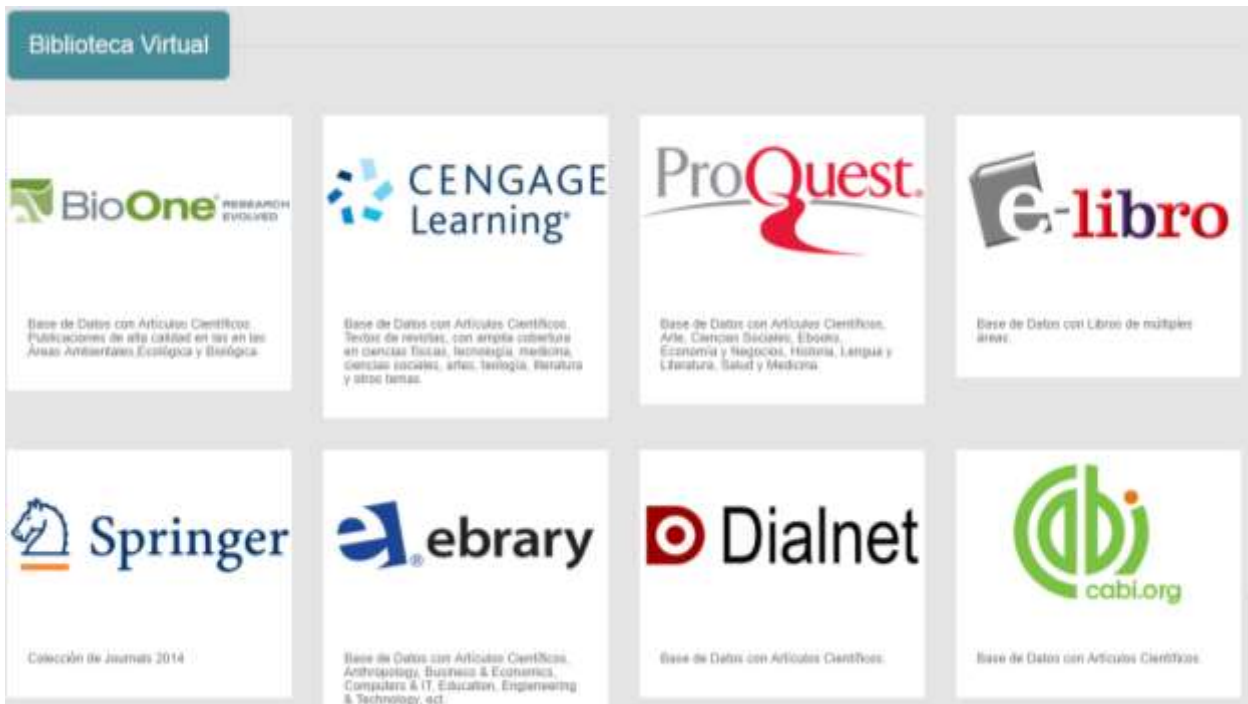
Biblioteca Virtual

BioOne RESEARCH EVOLVED

Base de Datos con Artículos Científicos. Publicaciones de alta calidad en las en las Áreas Ambientales,Ecológica y Biológica

CENGAGE Learning

Base de Datos con Artículos Científicos. Textos de revistas, con amplia cobertura en ciencias físicas, tecnología, medicina, ciencias sociales, artes, teología, literatura y otros temas.

ProQuest

Base de Datos con Artículos Científicos, Arte, Ciencias Sociales, Ebooks, Economía y Negocios, Historia, Lengua y Literatura, Salud y Medicina.

e-libro

Base de Datos con Libros de múltiples áreas.

Springer

Colección de Journals 2014

ebrary

Base de Datos con Artículos Científicos, Anthropology, Business & Economics, Computers & IT, Education, Engineering & Technology, ect.

Dialnet

Base de Datos con Artículos Científicos.

cabi.org

Base de Datos con Artículos Científicos